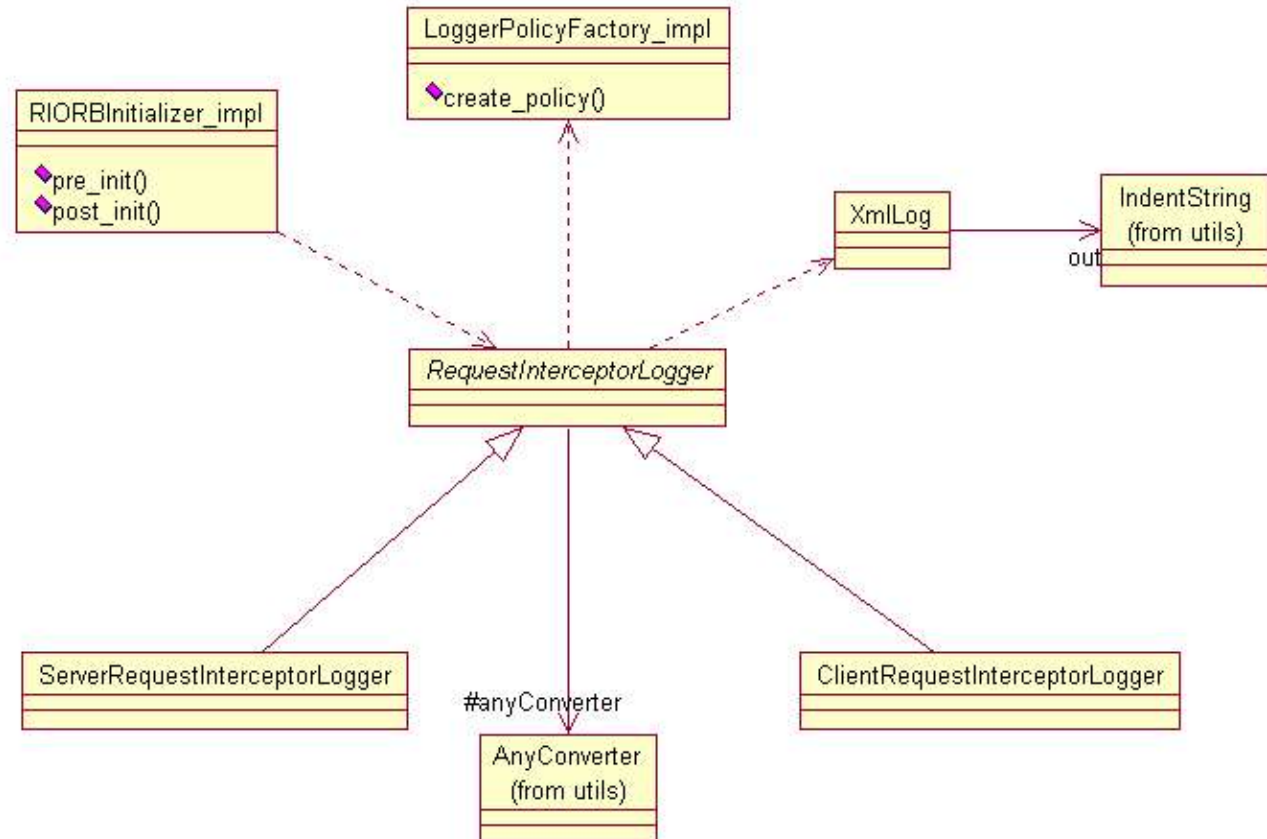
LoggerPolicyFactory_impl

create_policy()

RIORBInitializer_impl

pre_init()
post_init()

XmlLog

IndentString
(from utils)

out

RequestInterceptorLogger

ServerRequestInterceptorLogger

#anyConverter

ClientRequestInterceptorLogger

AnyConverter
(from utils)